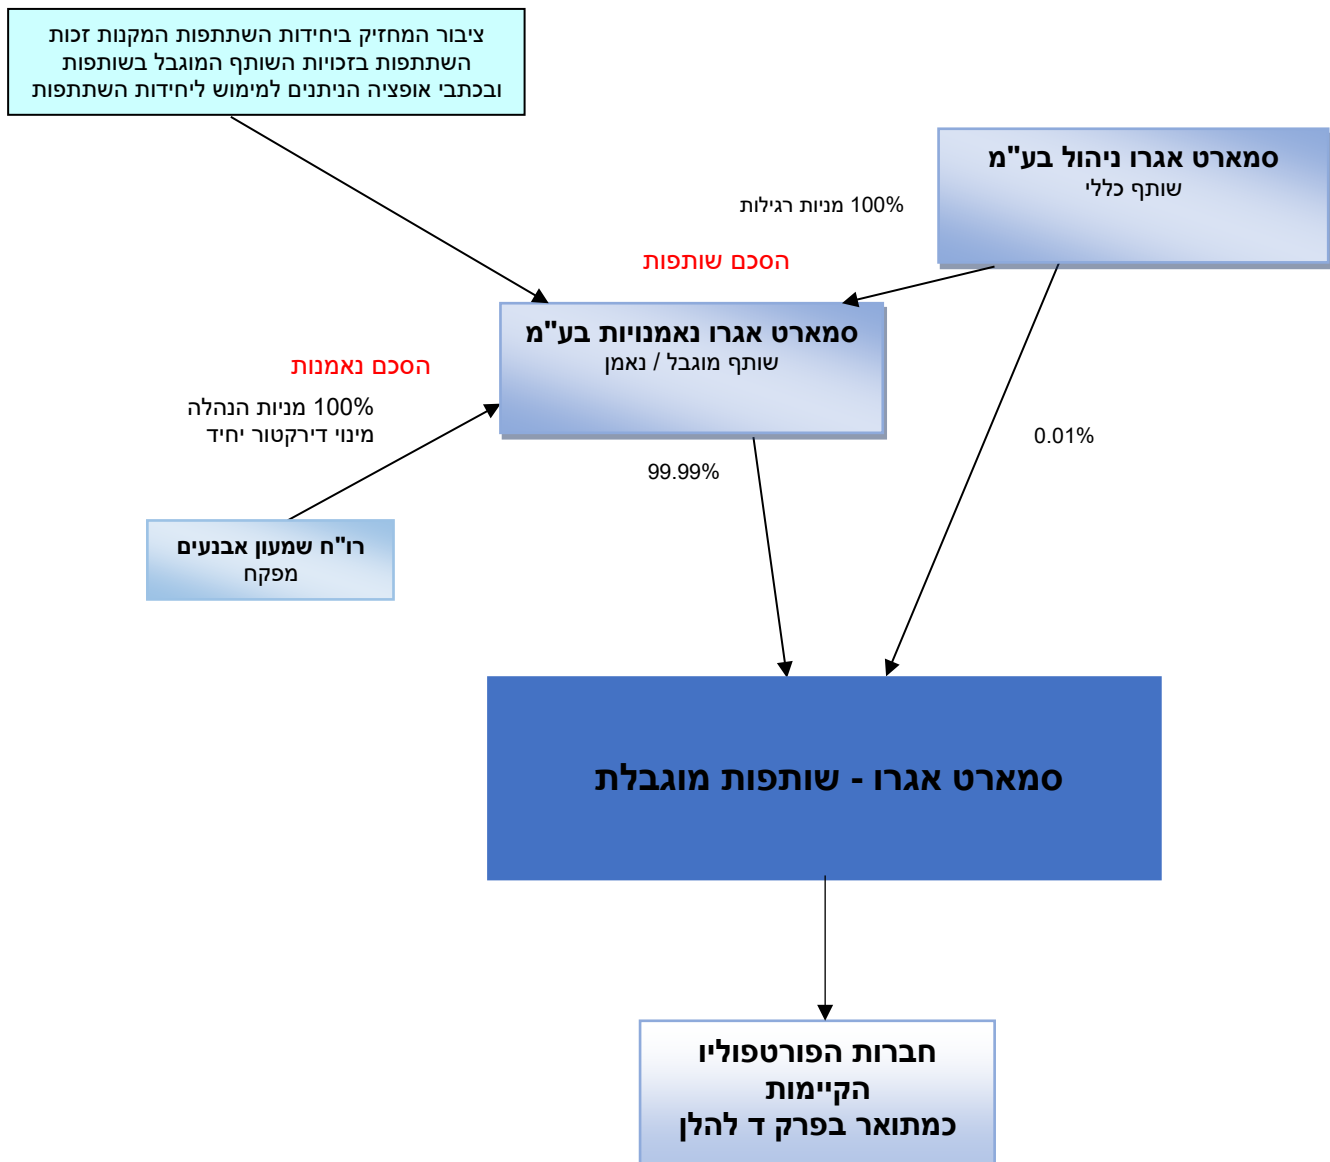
ציבור המחזיק ביחידות השתתפות המקנות זכות השתתפות בזכויות השותף המוגבל בשותפות ובכתבי אופציה הניתנים למימוש ליחידות השתתפות

סמארט אגרו ניהול בע"מ
שותף כללי

100% מניות רגילות

הסכם שותפות

סמארט אגרו נאמנויות בע"מ
שותף מוגבל / נאמן

הסכם נאמנות

100% מניות הנהלה
מינוי דירקטור יחיד

99.99%

0.01%

רו"ח שמעון אבנעים
מפקח

סמארט אגרו - שותפות מוגבלת

חברות הפורטפוליו
הקיימות
כמתואר בפרק ד להלן